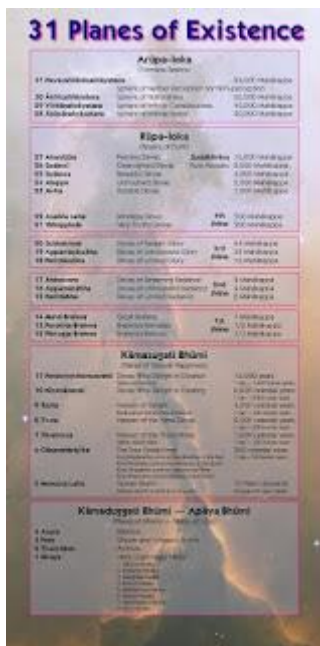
31 Planes of Existence

Arūpa-loka
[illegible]

31 Nevasaññānāsaññāyatana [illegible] 84,000 Mahākappa
30 Ākiñcaññāyatana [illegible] 60,000 Mahākappa
29 Viññāṇañcāyatana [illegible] 40,000 Mahākappa
28 Ākāsānañcāyatana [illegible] 20,000 Mahākappa

Rūpa-loka
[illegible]

27 Akaniṭṭha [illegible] 16,000 Mahākappa
26 Sudassī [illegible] 8,000 Mahākappa
25 Sudassa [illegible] 4,000 Mahākappa
24 Atappa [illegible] 2,000 Mahākappa
23 Aviha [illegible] 1,000 Mahākappa

22 Asañña satta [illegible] 500 Mahākappa
21 Vehapphala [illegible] 500 Mahākappa

20 Subhakiṇṇa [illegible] 64 Mahākappa
19 Appamāṇasubha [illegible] 32 Mahākappa
18 Parittasubha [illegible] 16 Mahākappa

17 Ābhassara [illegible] 8 Mahākappa
16 Appamāṇābha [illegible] 4 Mahākappa
15 Parittābha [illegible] 2 Mahākappa

14 Mahā Brahmā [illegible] 1 Mahākappa
13 Purohita Brahmā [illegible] 1/2 Mahākappa
12 Pārisajja Brahmā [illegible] 1/3 Mahākappa

Kāmasugati Bhūmi
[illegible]

11 Paranimmitavasavatti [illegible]
10 Nimmānarati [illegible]
9 Tusita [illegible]
8 Yāma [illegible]
7 Tāvatiṃsa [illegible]
6 Cātumahārājika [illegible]
5 Manussa Loka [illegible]

Kāmaduggati Bhūmi — Apāya Bhūmi
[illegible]

4 Asura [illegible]
3 Peta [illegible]
2 Tiracchāna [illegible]
1 Niraya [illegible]